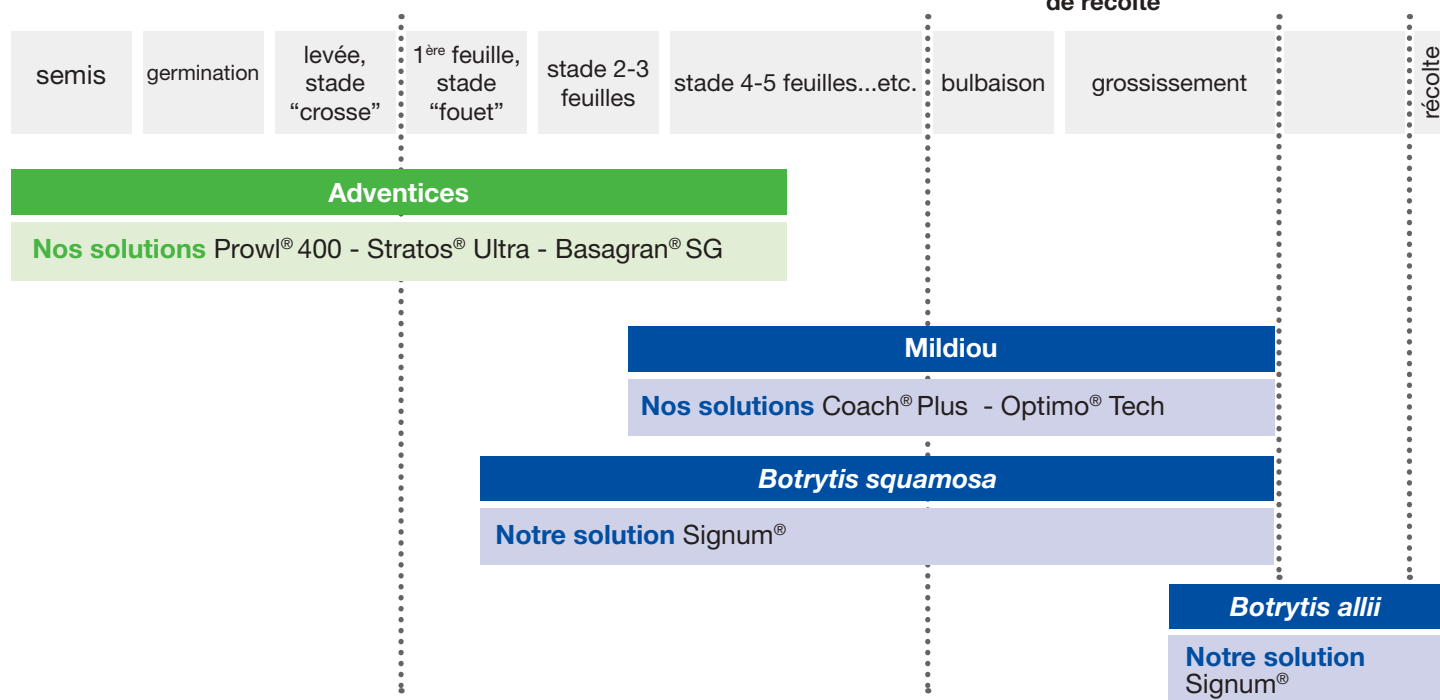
de récolte

semis | germination | levée, stade "crosse" | 1$^{ère}$ feuille, stade "fouet" | stade 2-3 feuilles | stade 4-5 feuilles...etc. | bulbaison | grossissement | récolte

Adventices

Nos solutions Prowl® 400 - Stratos® Ultra - Basagran® SG

Mildiou

Nos solutions Coach® Plus - Optimo® Tech

Botrytis squamosa

Notre solution Signum®

Botrytis allii

Notre solution Signum®